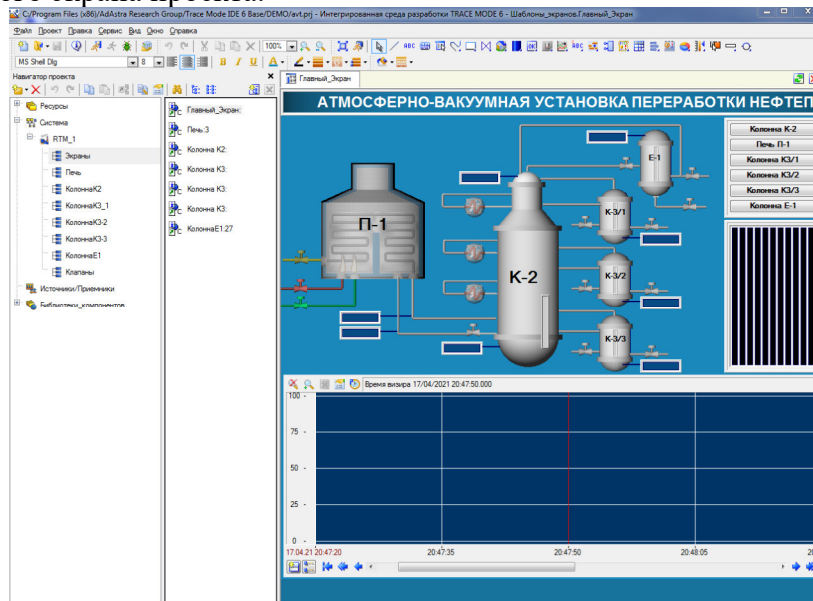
C:/Program Files (x86)/AdAstra Research Group/Trace Mode IDE 6 Base/DEMO/avt.prj - Интегрированная среда разработки TRACE MODE 6 - Шаблоны_экранов.Главный_Экран

Файл Проект Правка Сервис Вид Окно Справка

100%

MS Shell Dlg 8

Навигатор проекта

Ресурсы
Система
RTM_1
Экраны
Печь
КолоннаК2
КолоннаК3_1
КолоннаК3-2
КолоннаК3-3
КолоннаЕ1
Клапаны
Источники/Приемники
Библиотеки_компонентов

Главный_Экран:
Печь:3
Колонна К2:
Колонна К3:
Колонна К3:
Колонна К3:
КолоннаЕ1:27

Главный_Экран

АТМОСФЕРНО-ВАКУУМНАЯ УСТАНОВКА ПЕРЕРАБОТКИ НЕФТЕП

П-1
К-2
Е-1
К-3/1
К-3/2
К-3/3

Колонна К-2
Печь П-1
Колонна К3/1
Колонна К3/2
Колонна К3/3
Колонна Е-1

Время визира 17/04/2021 20:47:50.000

100
75
50
25
0
17.04.21 20:47:20
20:47:35
20:47:50
20:48:05